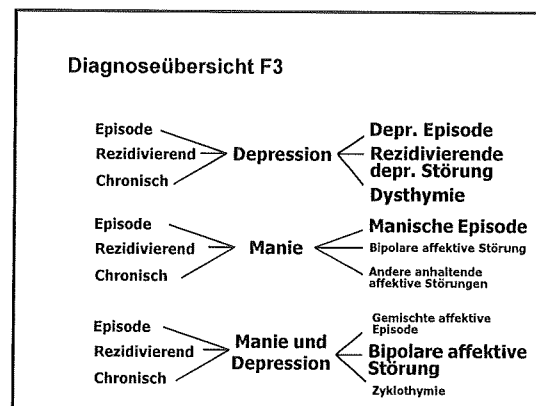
Diagnoseübersicht F3

Episode
Rezidivierend
Chronisch

Depression

Depr. Episode
Rezidivierende depr. Störung
Dysthymie

Episode
Rezidivierend
Chronisch

Manie

Manische Episode
Bipolare affektive Störung
Andere anhaltende affektive Störungen

Episode
Rezidivierend
Chronisch

Manie und Depression

Gemischte affektive Episode
Bipolare affektive Störung
Zyklothymie